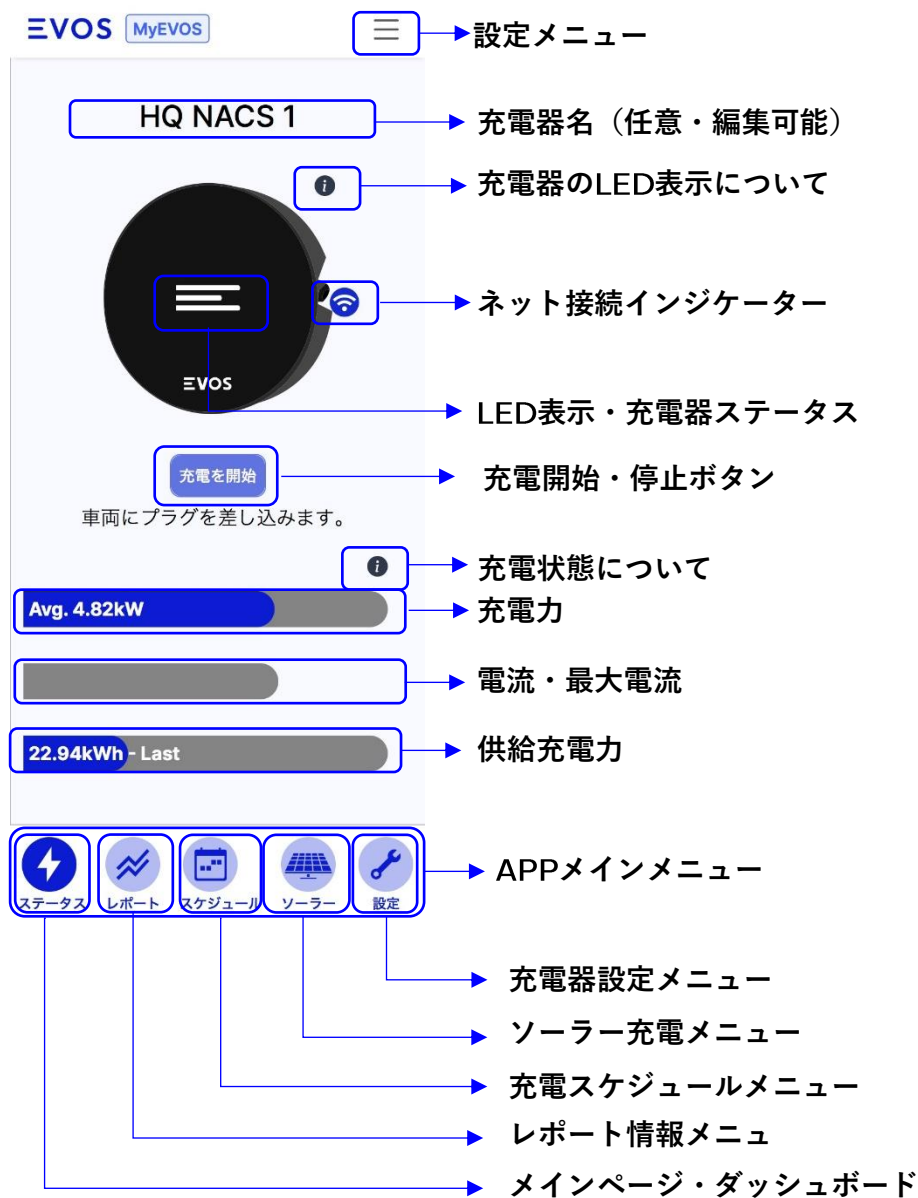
EVOS MyEVOS

設定メニュー

HQ NACS 1

充電器名（任意・編集可能）

充電器のLED表示について

ネット接続インジケーター

EVOS

LED表示・充電器ステータス

充電を開始

充電開始・停止ボタン

車両にプラグを差し込みます。

充電状態について

Avg. 4.82kW

充電力

電流・最大電流

22.94kWh - Last

供給充電力

ステータス
レポート
スケジュール
ソーラー
設定

APPメインメニュー

充電器設定メニュー

ソーラー充電メニュー

充電スケジュールメニュー

レポート情報メニュ

メインページ・ダッシュボード